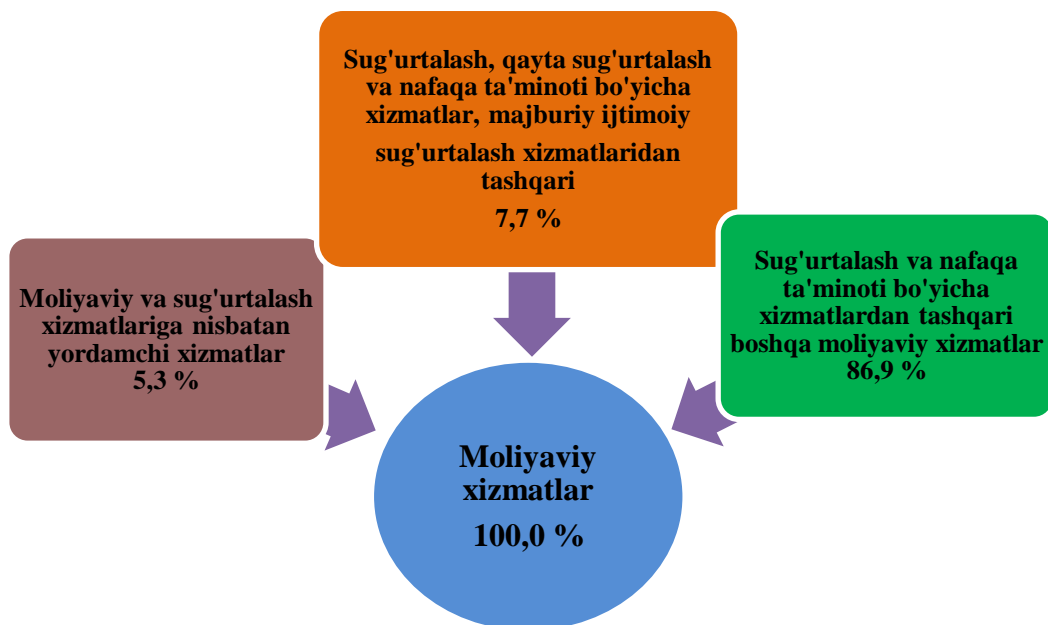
Sug'urtalash, qayta sug'urtalash va nafaqa ta'minoti bo'yicha xizmatlar, majburiy ijtimoiy sug'urtalash xizmatlaridan tashqari
7,7 %

Moliyaviy va sug'urtalash xizmatlariga nisbatan yordamchi xizmatlar
5,3 %

Sug'urtalash va nafaqa ta'minoti bo'yicha xizmatlardan tashqari boshqa moliyaviy xizmatlar
86,9 %

Moliyaviy xizmatlar
100,0 %